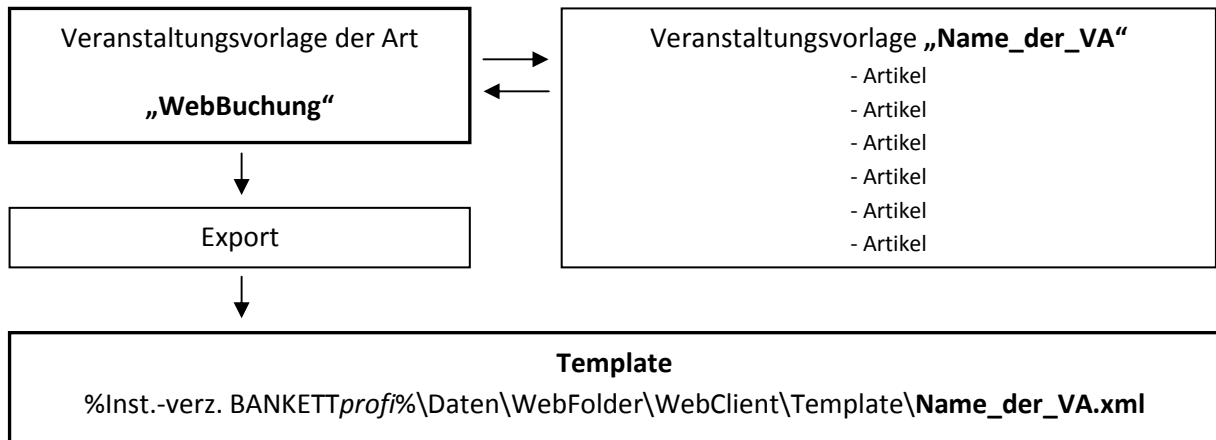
Veranstaltungsvorlage der Art

„WebBuchung“

Veranstaltungsvorlage „Name_der_VA“
- Artikel
- Artikel
- Artikel
- Artikel
- Artikel
- Artikel

Export

Template
%Inst.-verz. BANKETTprofi%\Daten\WebFolder\WebClient\Template\Name_der_VA.xml